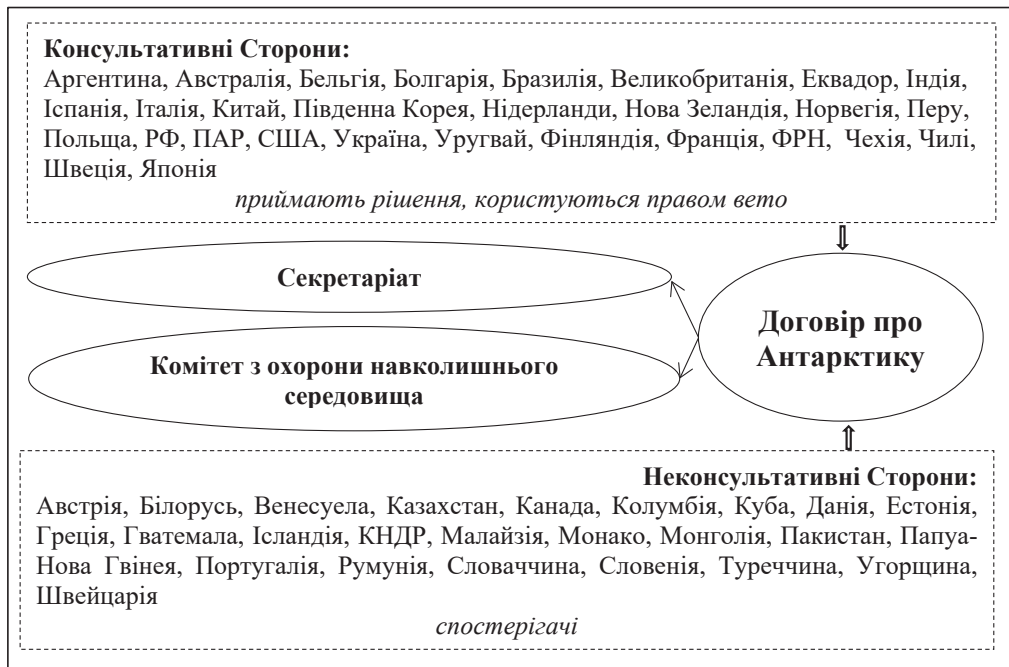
Консультативні Сторони:
Аргентина, Австралія, Бельгія, Болгарія, Бразилія, Великобританія, Еквадор, Індія, Іспанія, Італія, Китай, Південна Корея, Нідерланди, Нова Зеландія, Норвегія, Перу, Польща, РФ, ПАР, США, Україна, Уругвай, Фінляндія, Франція, ФРН, Чехія, Чилі, Швеція, Японія

приймають рішення, користуються правом вето

Секретаріат

Комітет з охорони навколишнього середовища

Договір про Антарктику

Неконсультативні Сторони:
Австрія, Білорусь, Венесуела, Казахстан, Канада, Колумбія, Куба, Данія, Естонія, Греція, Гватемала, Ісландія, КНДР, Малайзія, Монако, Монголія, Пакистан, Папуа-Нова Гвінея, Португалія, Румунія, Словаччина, Словенія, Туреччина, Угорщина, Швейцарія

спостерігачі